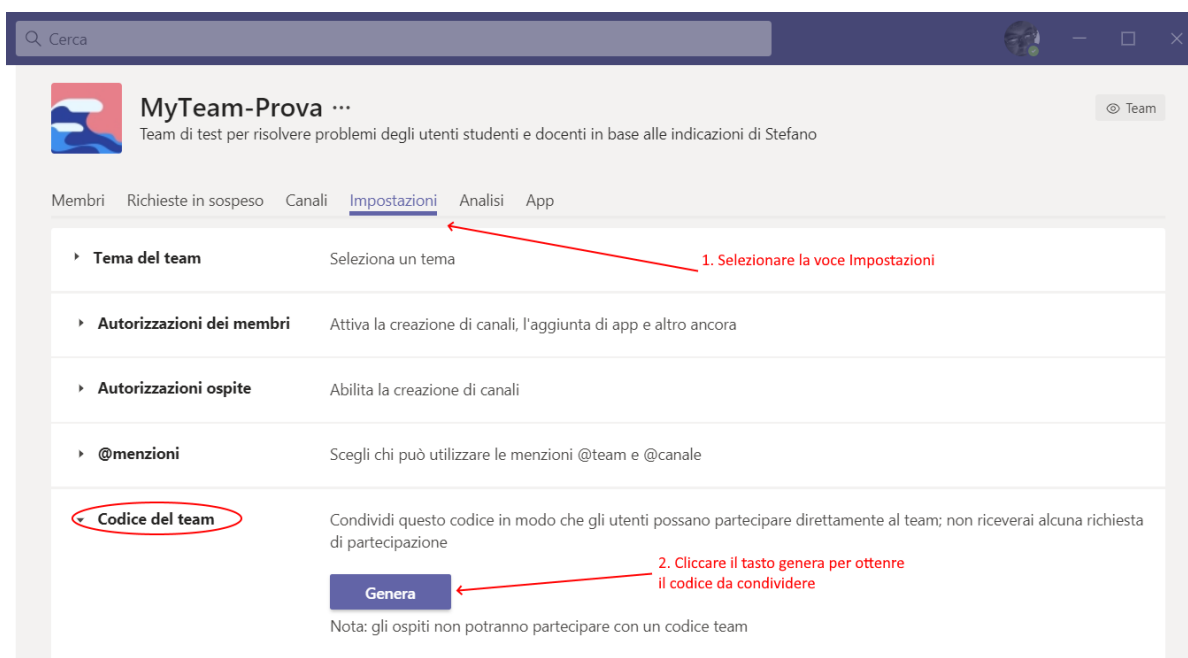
Cerca

MyTeam-Prova ···

Team di test per risolvere problemi degli utenti studenti e docenti in base alle indicazioni di Stefano

Team

Membri Richieste in sospeso Canali Impostazioni Analisi App

1. Selezionare la voce Impostazioni

Tema del team Seleziona un tema

Autorizzazioni dei membri Attiva la creazione di canali, l'aggiunta di app e altro ancora

Autorizzazioni ospite Abilita la creazione di canali

@menzioni Scegli chi può utilizzare le menzioni @team e @canale

Codice del team Condividi questo codice in modo che gli utenti possano partecipare direttamente al team; non riceverai alcuna richiesta di partecipazione

2. Cliccare il tasto genera per ottenere il codice da condividere

Genera

Nota: gli ospiti non potranno partecipare con un codice team